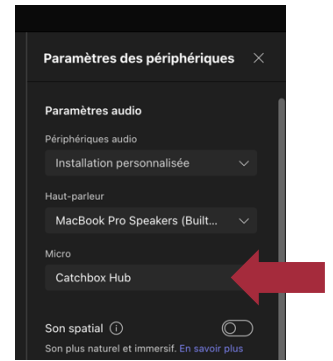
Paramètres des périphériques

Paramètres audio

Périphériques audio

Installation personnalisée

Haut-parleur

MacBook Pro Speakers (Built...

Micro

Catchbox Hub

Son spatial

Son plus naturel et immersif. En savoir plus